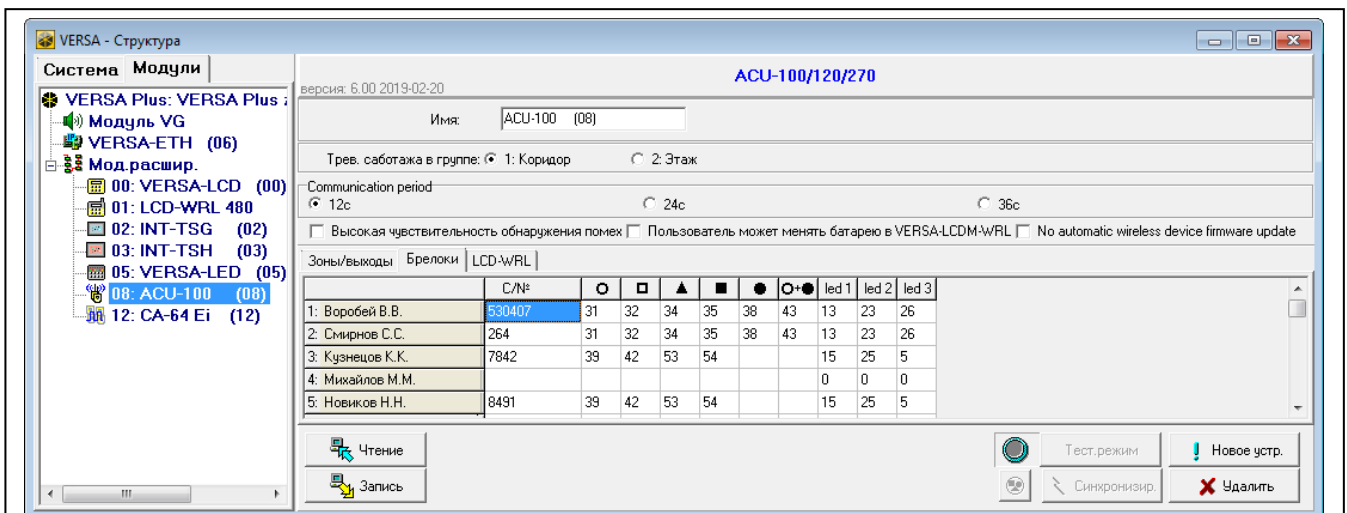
VERSA - Структура

Система | Модули

VERSA Plus: VERSA Plus 
Модуль VG
VERSA-ETH (06)
Мод.расшир.
00: VERSA-LCD (00)
01: LCD-WRL 480
02: INT-TSG (02)
03: INT-TSH (03)
05: VERSA-LED (05)
08: ACU-100 (08)
12: CA-64 Ei (12)

версия: 6.00 2019-02-20

ACU-100/120/270

Имя: ACU-100 (08)

Трев. саботажа в группе: 1: Коридор 2: Этаж

Communication period
12с 24с 36с

Высокая чувствительность обнаружения помех Пользователь может менять батарею в VERSA-LCDM-WRL No automatic wireless device firmware update

Зоны/выходы | Брелоки | LCD-WRL

| | C/№ | ○ | □ | ▲ | ■ | ● | ○+● | led 1 | led 2 | led 3 |
|---|---|---|---|---|---|---|---|---|---|---|
| 1: Воробей В.В. | 530407 | 31 | 32 | 34 | 35 | 38 | 43 | 13 | 23 | 26 |
| 2: Смирнов С.С. | 264 | 31 | 32 | 34 | 35 | 38 | 43 | 13 | 23 | 26 |
| 3: Кузнецов К.К. | 7842 | 39 | 42 | 53 | 54 | | | 15 | 25 | 5 |
| 4: Михайлов М.М. | | | | | | | | 0 | 0 | 0 |
| 5: Новиков Н.Н. | 8491 | 39 | 42 | 53 | 54 | | | 15 | 25 | 5 |

Чтение
Запись
Тест.режим
Синхронизир.
Новое устр.
Удалить